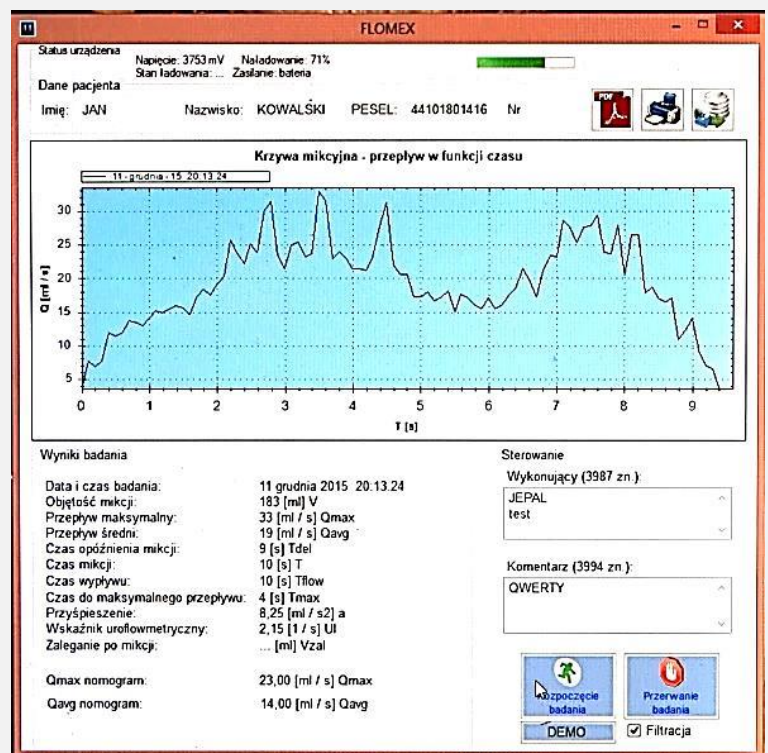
FLOMEX

Status urządzenia
Napięcie: 3753 mV Naładowanie: 71%
Stan ładowania: ... Zasilanie: bateria

Dane pacjenta
Imię: JAN Nazwisko: KOWALSKI PESEL: 44101801416 Nr

PDF

Krzywa mikcyjna - przepływ w funkcji czasu
11 - grudnia - 15 20.13.24

Q [ml / s]
30
25
20
15
10
5
0 1 2 3 4 5 6 7 8 9
T [s]

Wyniki badania

| | |
|---|---|
| Data i czas badania: | 11 grudnia 2015 20.13.24 |
| Objętość mikcji: | 183 [ml] V |
| Przepływ maksymalny: | 33 [ml / s] Qmax |
| Przepływ średni: | 19 [ml / s] Qavg |
| Czas opóźnienia mikcji: | 9 [s] Tdel |
| Czas mikcji: | 10 [s] T |
| Czas wypływu: | 10 [s] Tflow |
| Czas do maksymalnego przepływu: | 4 [s] Tmax |
| Przyśpieszenie: | 8,25 [ml / s2] a |
| Wskaźnik uroflowmetryczny: | 2,15 [1 / s] UI |
| Zaleganie po mikcji: | ... [ml] Vzal |
| Qmax nomogram: | 23,00 [ml / s] Qmax |
| Qavg nomogram: | 14,00 [ml / s] Qavg |

Sterowanie
Wykonujący (3987 zn.):
JEPAL
test

Komentarz (3994 zn.):
QWERTY

Rozpoczęcie badania
Przerwanie badania
DEMO
Filtracja